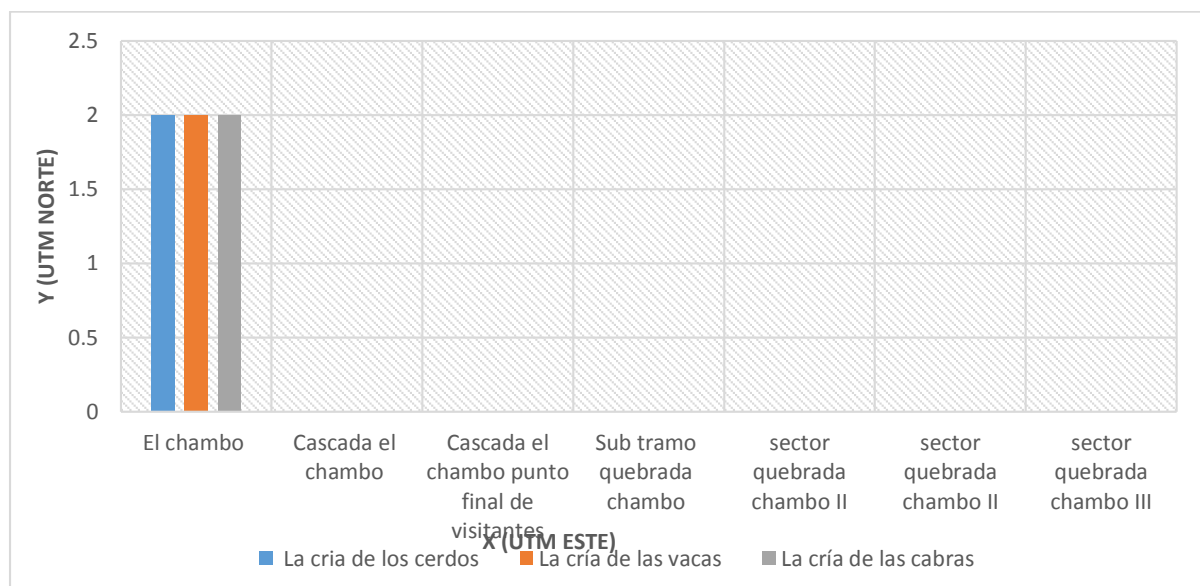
Y (UTM NORTE)

2.5
2
1.5
1
0.5
0

El chambo
Cascada el chambo
Cascada el chambo punto final de visitantes
Sub tramo quebrada chambo
sector quebrada chambo II
sector quebrada chambo II
sector quebrada chambo III

X (UTM ESTE)

La cria de los cerdos
La cría de las vacas
La cría de las cabras